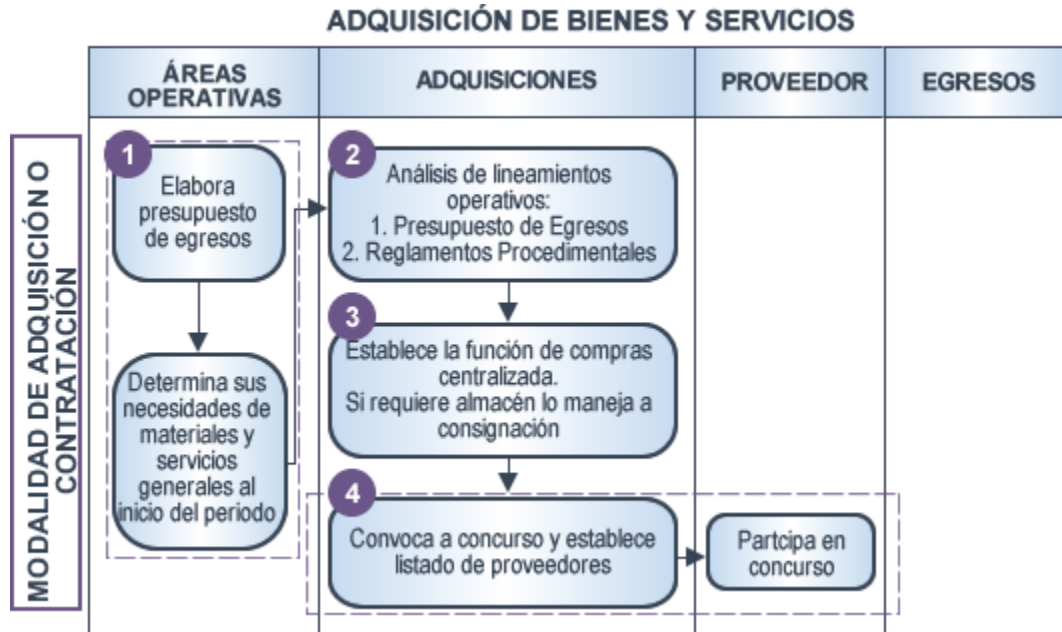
ADQUISICIÓN DE BIENES Y SERVICIOS

| ÁREAS OPERATIVAS | ADQUISICIONES | PROVEEDOR | EGRESOS |
|---|---|---|---|

MODALIDAD DE ADQUISICIÓN O CONTRATACIÓN

1
Elabora presupuesto de egresos

Determina sus necesidades de materiales y servicios generales al inicio del periodo

2
Análisis de lineamientos operativos:
1. Presupuesto de Egresos
2. Reglamentos Procedimentales

3
Establece la función de compras centralizada.
Si requiere almacén lo maneja a consignación

4
Convoca a concurso y establece listado de proveedores

Partcipa en concurso